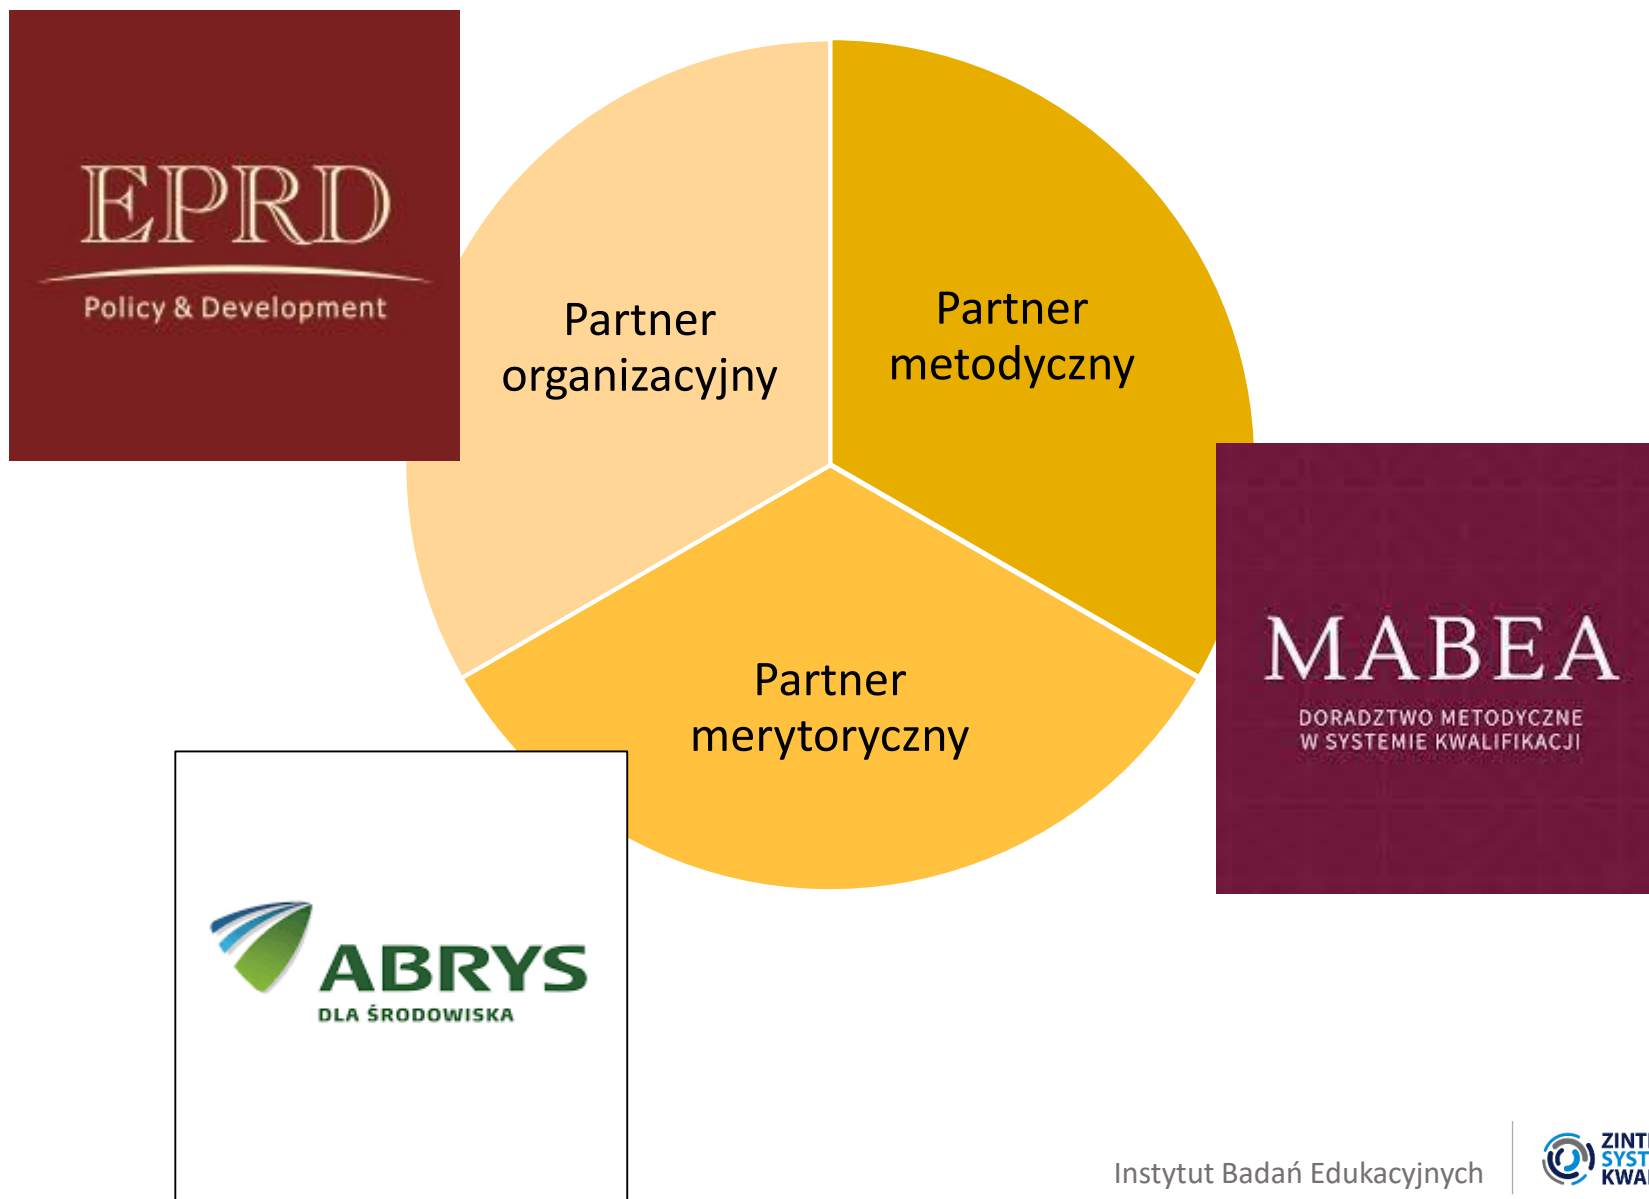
EPRD
Policy & Development

Partner organizacyjny

Partner metodyczny

Partner merytoryczny

MABEA
DORADZTWO METODYCZNE W SYSTEMIE KWALIFIKACJI

ABRYS
DLA ŚRODOWISKA

Instytut Badań Edukacyjnych

ZINT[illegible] SYST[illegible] KWA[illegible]